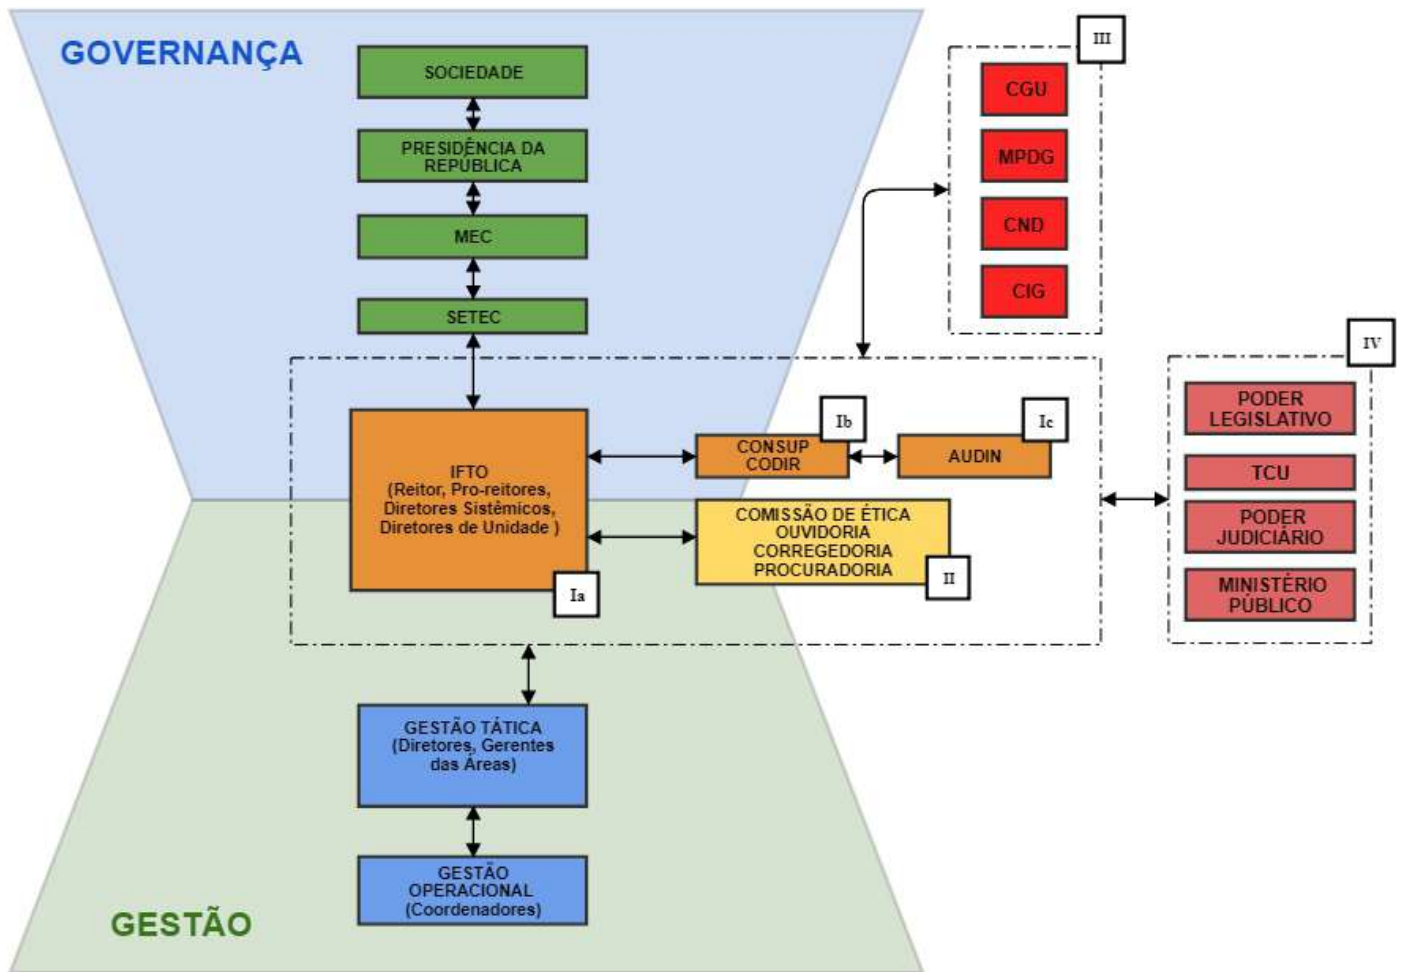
GOVERNANÇA

SOCIEDADE

PRESIDÊNCIA DA REPÚBLICA

MEC

SETEC

III

CGU

MPDG

CND

CIG

IFTO
(Reitor, Pro-reitores, Diretores Sistêmicos, Diretores de Unidade )

Ia

Ib

CONSUP
CODIR

Ic

AUDIN

COMISSÃO DE ÉTICA
OUVIDORIA
CORREGEDORIA
PROCURADORIA

II

IV

PODER LEGISLATIVO

TCU

PODER JUDICIÁRIO

MINISTÉRIO PÚBLICO

GESTÃO TÁTICA
(Diretores, Gerentes das Áreas)

GESTÃO OPERACIONAL
(Coordenadores)

GESTÃO